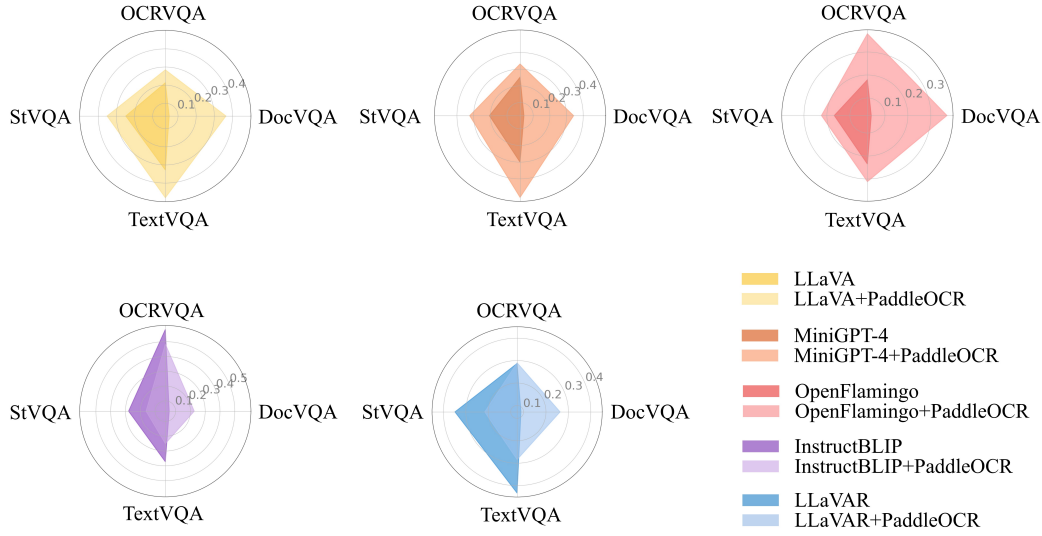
OCRVQA
StVQA
DocVQA
TextVQA
0.1
0.2
0.3
0.4

OCRVQA
StVQA
DocVQA
TextVQA
0.1
0.2
0.3
0.4

OCRVQA
StVQA
DocVQA
TextVQA
0.1
0.2
0.3

OCRVQA
StVQA
DocVQA
TextVQA
0.1
0.2
0.3
0.4
0.5

OCRVQA
StVQA
DocVQA
TextVQA
0.1
0.2
0.3
0.4

LLaVA
LLaVA+PaddleOCR

MiniGPT-4
MiniGPT-4+PaddleOCR

OpenFlamingo
OpenFlamingo+PaddleOCR

InstructBLIP
InstructBLIP+PaddleOCR

LLaVAR
LLaVAR+PaddleOCR